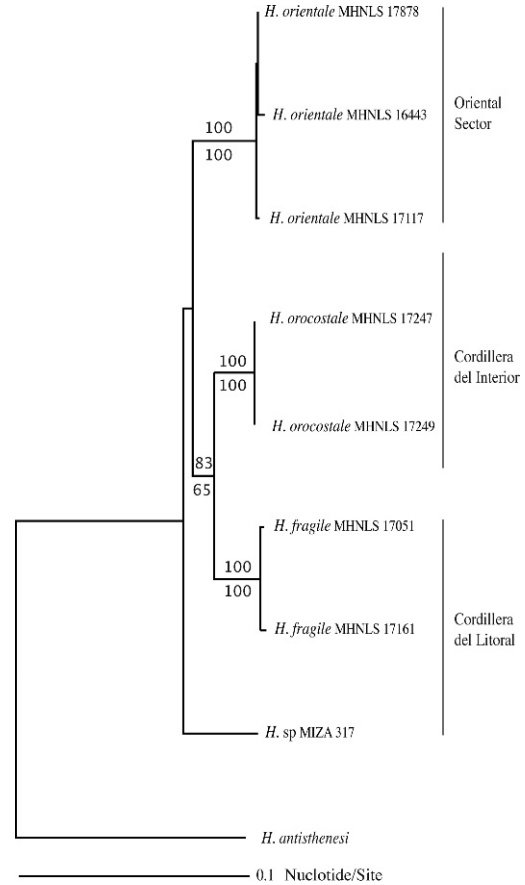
H. orientale MHNLS 17878

100
100

H. orientale MHNLS 16443

Oriental Sector

H. orientale MHNLS 17117

H. orocostale MHNLS 17247

100
100

Cordillera del Interior

H. orocostale MHNLS 17249

83
65

H. fragile MHNLS 17051

100
100

H. fragile MHNLS 17161

Cordillera del Litoral

H. sp MIZA 317

H. antisthenesi

0.1 Nuclotide/Site